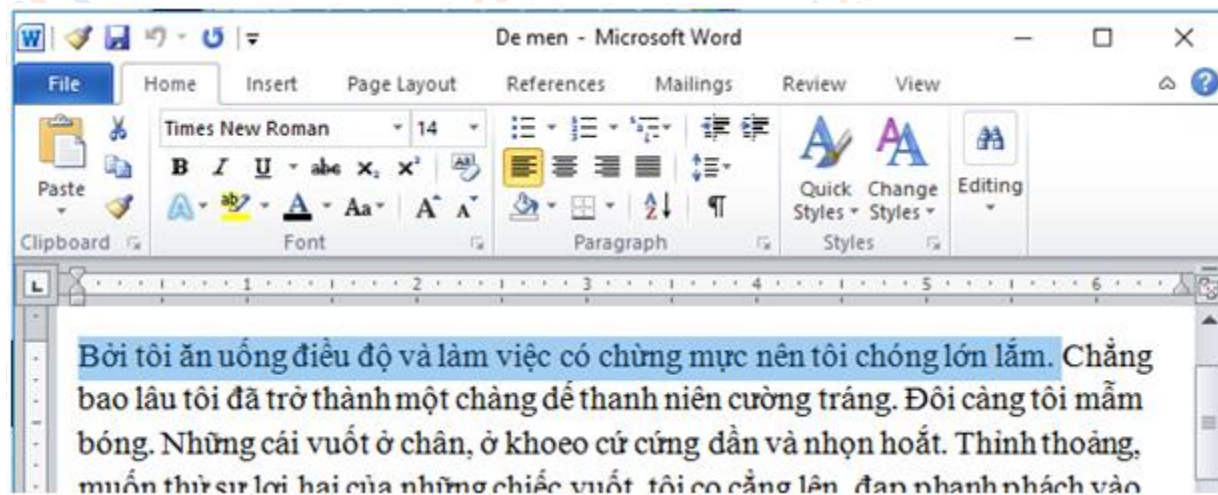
De men - Microsoft Word

File Home Insert Page Layout References Mailings Review View

Times New Roman 14

B I U abe $x_2$ $x^2$

Aa A A

Paste

Clipboard

Font

Paragraph

Quick Styles Change Styles

Styles

Editing

L 1 2 3 4 5 6

Bởi tôi ăn uống điều độ và làm việc có chừng mực nên tôi chóng lớn lắm. Chẳng bao lâu tôi đã trở thành một chàng dế thanh niên cường tráng. Đôi càng tôi mẫm bóng. Những cái vuốt ở chân, ở khoeo cứ cứng dần và nhọn hoắt. Thỉnh thoảng, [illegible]